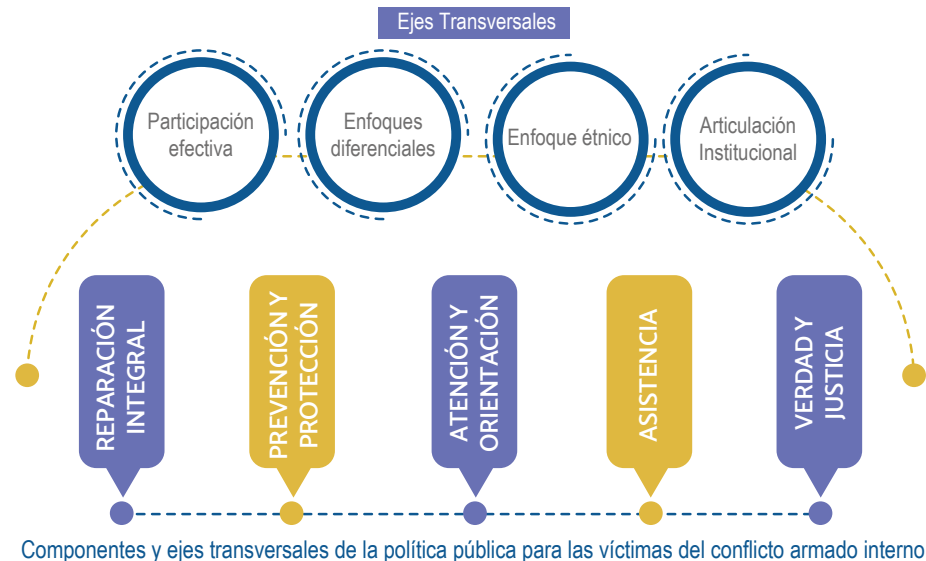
Ejes Transversales

Participación efectiva

Enfoques diferenciales

Enfoque étnico

Articulación Institucional

REPARACIÓN INTEGRAL

PREVENCIÓN Y PROTECCIÓN

ATENCIÓN Y ORIENTACIÓN

ASISTENCIA

VERDAD Y JUSTICIA

Componentes y ejes transversales de la política pública para las víctimas del conflicto armado interno